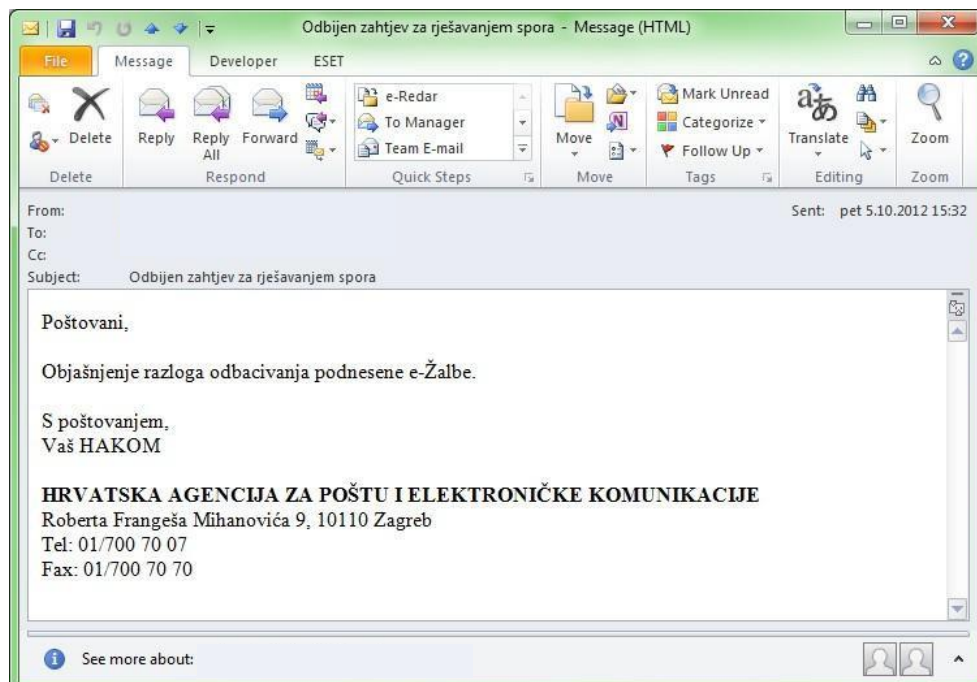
Odbijen zahtjev za rješavanjem spora - Message (HTML)

File Message Developer ESET

Delete
Delete

Reply
Reply All
Forward
Respond

e-Redar
To Manager
Team E-mail
Quick Steps

Move
Move

Mark Unread
Categorize
Follow Up
Tags

Translate
Editing

Zoom
Zoom

From:
To:
Cc:
Subject: Odbijen zahtjev za rješavanjem spora

Sent: pet 5.10.2012 15:32

Poštovani,

Objašnjenje razloga odbacivanja podnesene e-Žalbe.

S poštovanjem,
Vaš HAKOM

HRVATSKA AGENCIJA ZA POŠTU I ELEKTRONIČKE KOMUNIKACIJE
Roberta Frangeša Mihanovića 9, 10110 Zagreb
Tel: 01/700 70 07
Fax: 01/700 70 70

See more about: